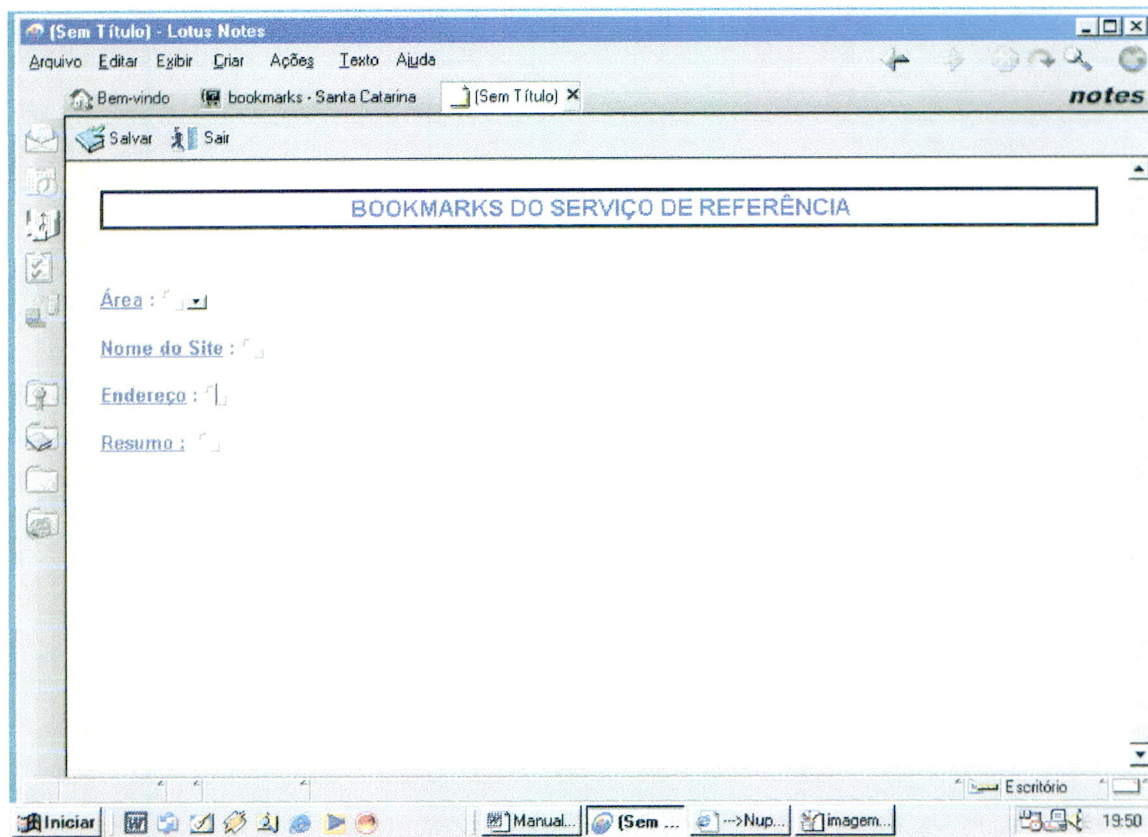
(Sem Título) - Lotus Notes

Arquivo Editar Exibir Criar Ações Texto Ajuda

Bem-vindo bookmarks - Santa Catarina (Sem Título)

notes

Salvar Sair

BOOKMARKS DO SERVIÇO DE REFERÊNCIA

Área :

Nome do Site :

Endereço :

Resumo :

Escritório

Iniciar Manual... (Sem ... --->Nup... imagem... 19:50